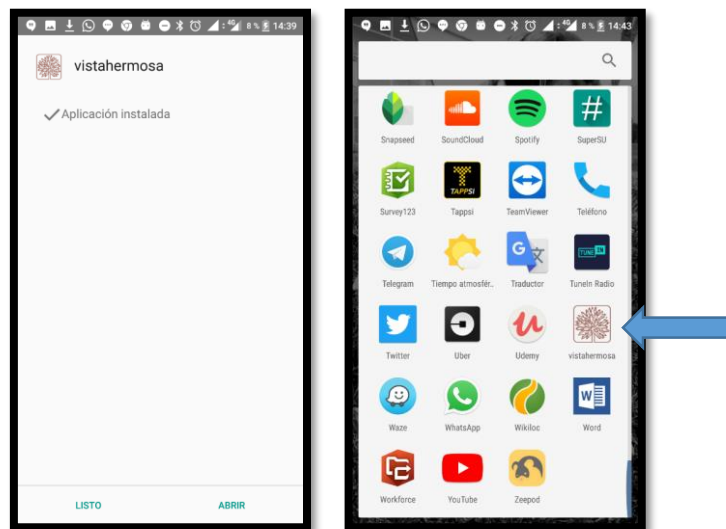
8% 14:39

vistahermosa

✓Aplicación instalada

LISTO

ABRIR

8% 14:43

Snapseed
SoundCloud
Spotify
SuperSU
Survey123
Tappsi
TeamViewer
Teléfono
Telegram
Tiempo atmosfér..
Traductor
TuneIn Radio
Twitter
Uber
Udemy
vistahermosa
Waze
WhatsApp
Wikiloc
Word
Workforce
YouTube
Zeepod